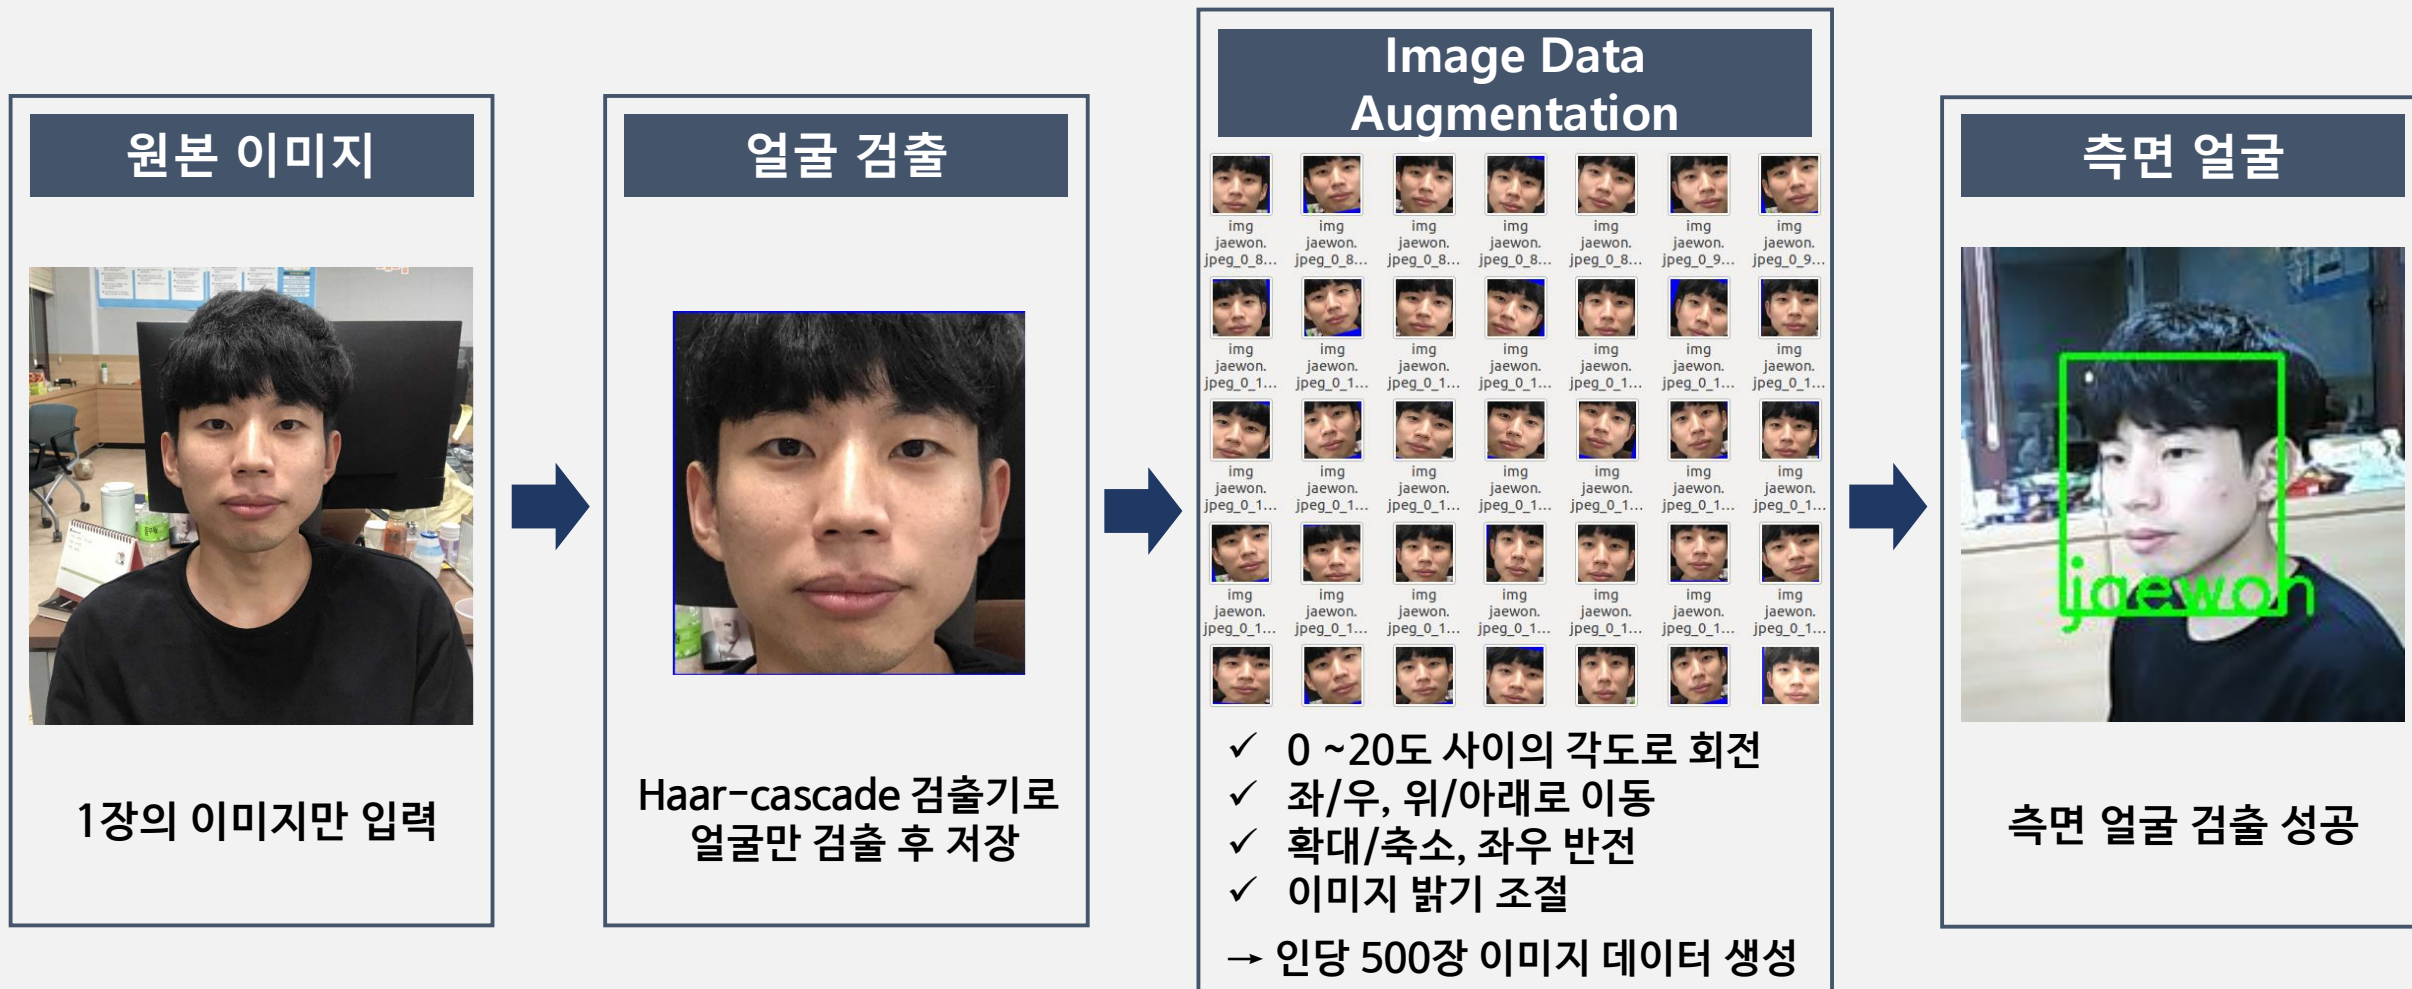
원본 이미지

1장의 이미지만 입력

얼굴 검출

Haar-cascade 검출기로 얼굴만 검출 후 저장

Image Data Augmentation

img jaewon. jpeg_0_8...
img jaewon. jpeg_0_8...
img jaewon. jpeg_0_8...
img jaewon. jpeg_0_8...
img jaewon. jpeg_0_8...
img jaewon. jpeg_0_9...
img jaewon. jpeg_0_9...

img jaewon. jpeg_0_1...
img jaewon. jpeg_0_1...
img jaewon. jpeg_0_1...
img jaewon. jpeg_0_1...
img jaewon. jpeg_0_1...
img jaewon. jpeg_0_1...
img jaewon. jpeg_0_1...

img jaewon. jpeg_0_1...
img jaewon. jpeg_0_1...
img jaewon. jpeg_0_1...
img jaewon. jpeg_0_1...
img jaewon. jpeg_0_1...
img jaewon. jpeg_0_1...
img jaewon. jpeg_0_1...

img jaewon. jpeg_0_1...
img jaewon. jpeg_0_1...
img jaewon. jpeg_0_1...
img jaewon. jpeg_0_1...
img jaewon. jpeg_0_1...
img jaewon. jpeg_0_1...
img jaewon. jpeg_0_1...

✓ 0 ~20도 사이의 각도로 회전
✓ 좌/우, 위/아래로 이동
✓ 확대/축소, 좌우 반전
✓ 이미지 밝기 조절
→ 인당 500장 이미지 데이터 생성

측면 얼굴

jaewon

측면 얼굴 검출 성공